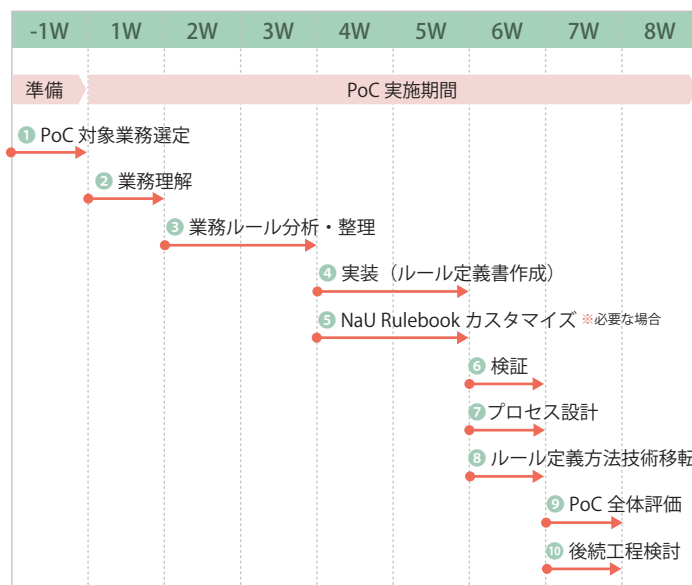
-1W 1W 2W 3W 4W 5W 6W 7W 8W

準備

PoC 実施期間

1 PoC 対象業務選定

2 業務理解

3 業務ルール分析・整理

4 実装（ルール定義書作成）

5 NaU Rulebook カスタマイズ ※必要な場合

6 検証

7 プロセス設計

8 ルール定義方法技術移転

9 PoC 全体評価

10 後続工程検討